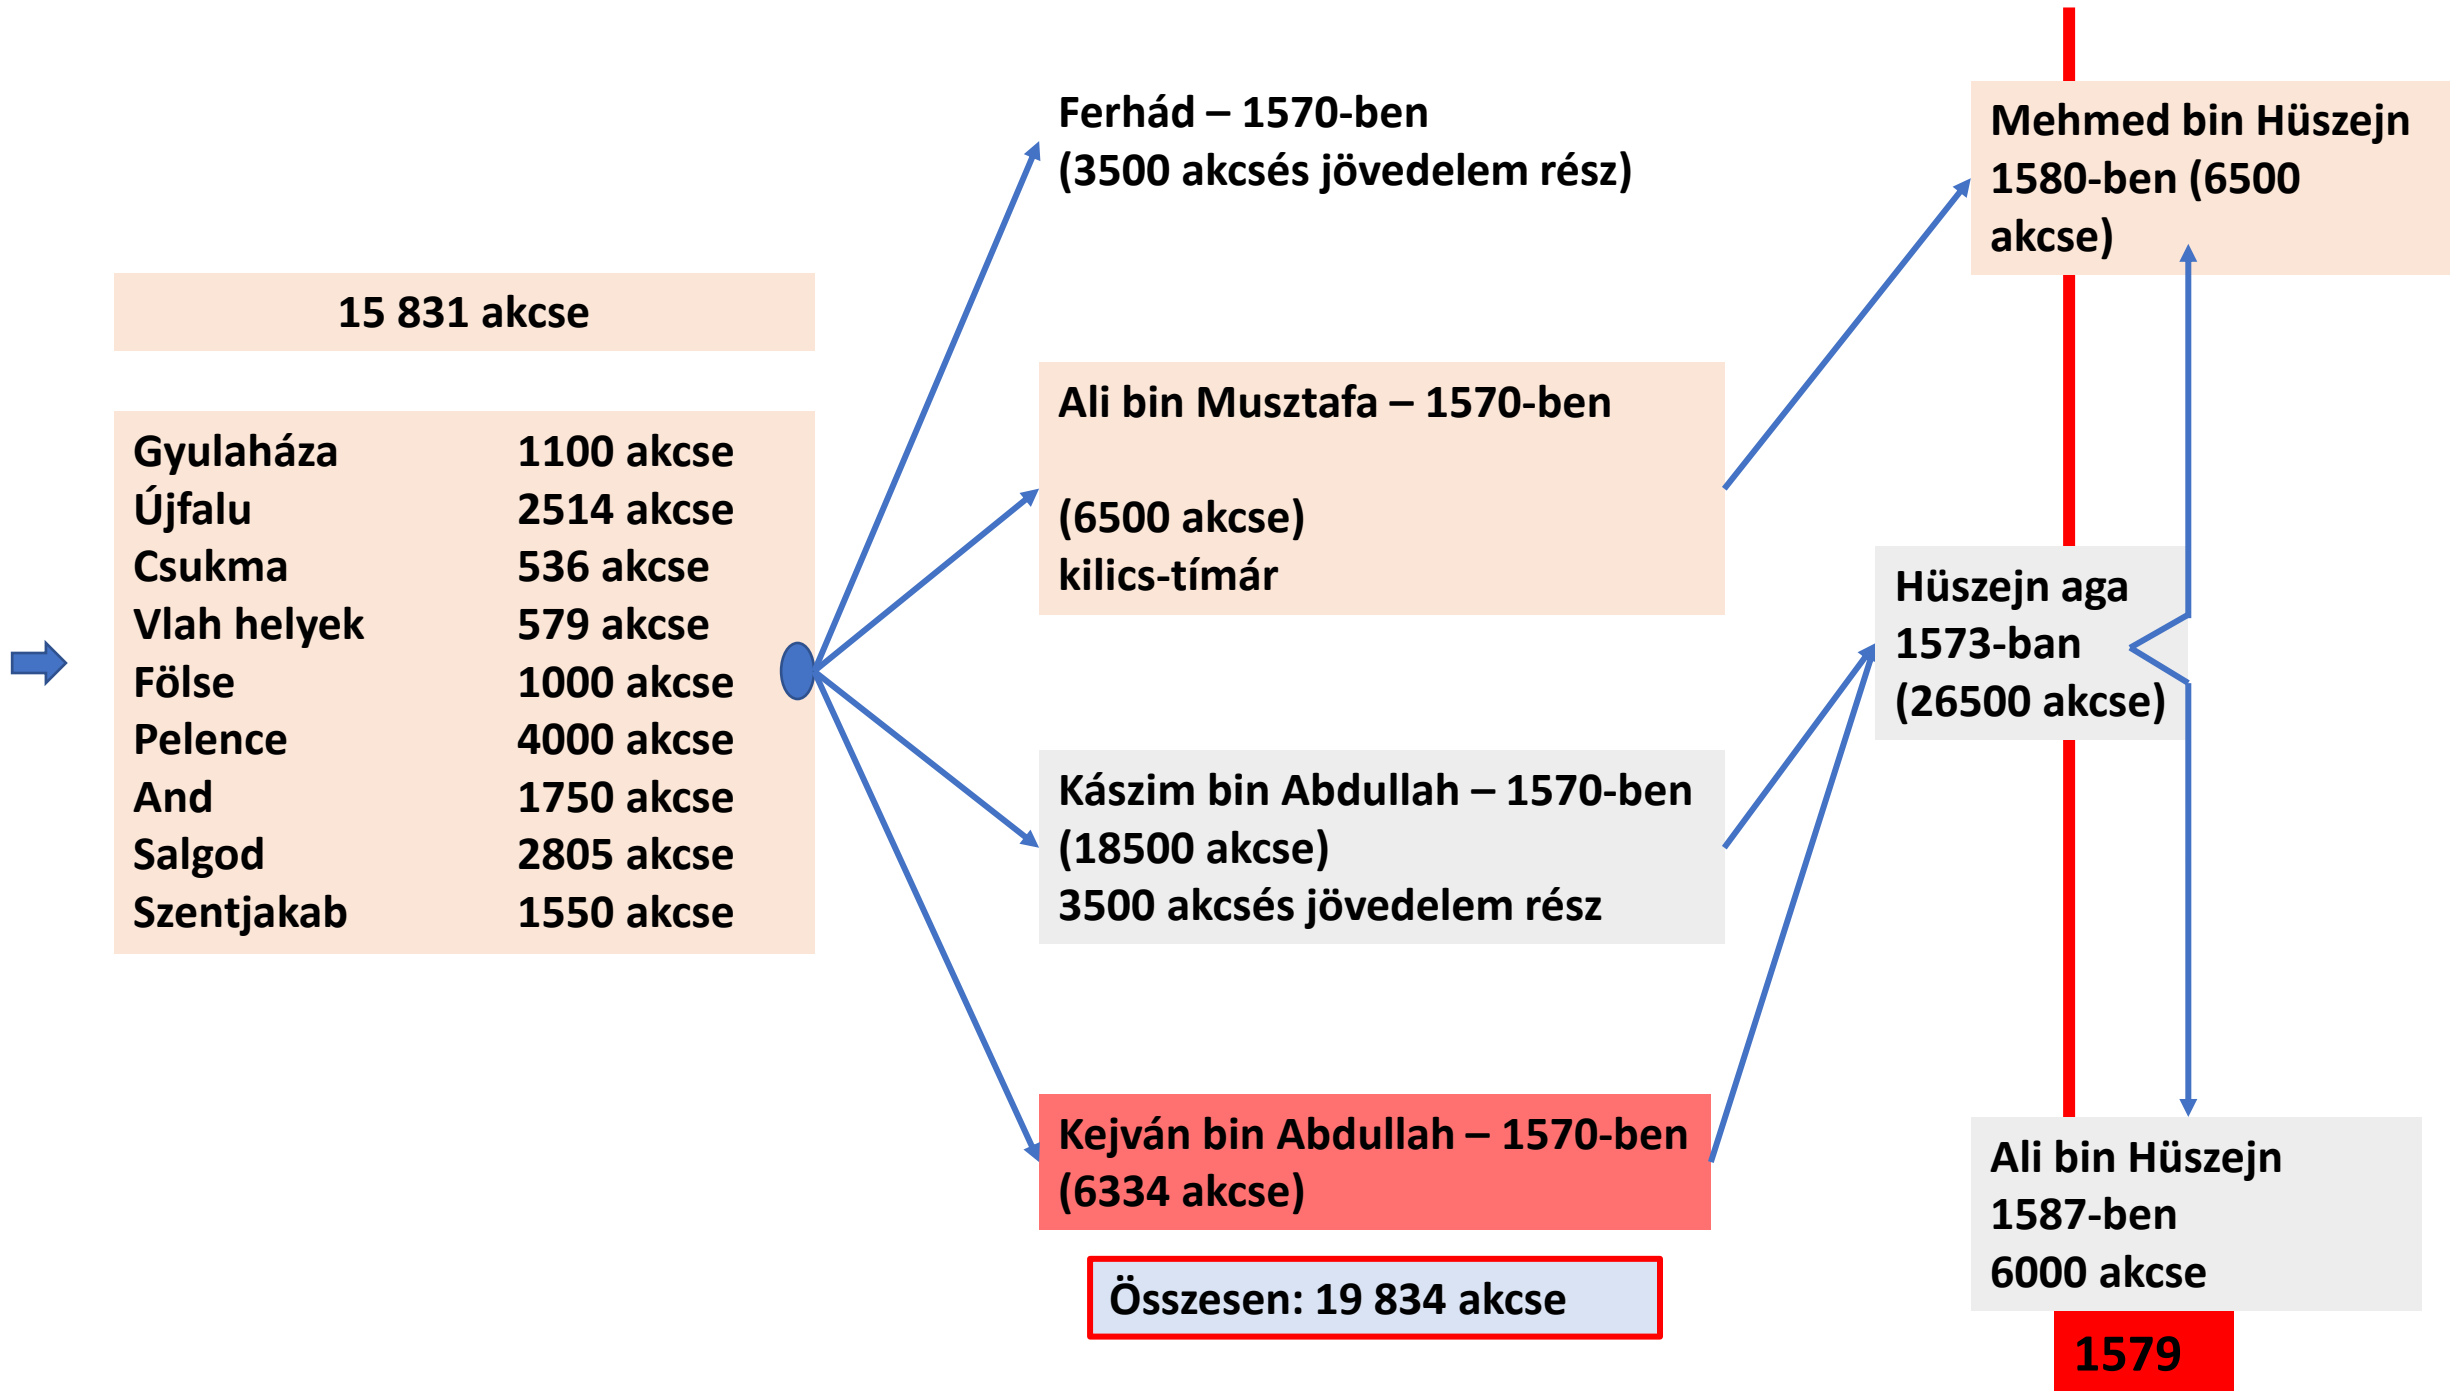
15 831 akcse

| | |
|---|---|
| Gyulaháza | 1100 akcse |
| Újfalu | 2514 akcse |
| Csukma | 536 akcse |
| Vlah helyek | 579 akcse |
| Fölse | 1000 akcse |
| Pelence | 4000 akcse |
| And | 1750 akcse |
| Salgod | 2805 akcse |
| Szentjakab | 1550 akcse |

Ferhád – 1570-ben
(3500 akcsés jövedelem rész)

Ali bin Musztafa – 1570-ben

(6500 akcse)
kilics-tímár

Kászim bin Abdullah – 1570-ben
(18500 akcse)
3500 akcsés jövedelem rész

Kejván bin Abdullah – 1570-ben
(6334 akcse)

Összesen: 19 834 akcse

Mehmed bin Hüszejn
1580-ben (6500
akcse)

Hüszejn aga
1573-ban
(26500 akcse)

Ali bin Hüszejn
1587-ben
6000 akcse

1579